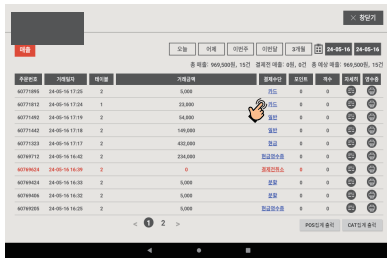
× 창닫기

매출

오늘 어제 이번주 이번달 3개월 24-05-16 24-05-16

총 매출: 969,500원, 15건 결제전 매출: 0원, 0건 총 예상 매출: 969,500원, 15건

| 주문번호 | 거래일자 | 테이블 | 거래금액 | 결제수단 | 포인트 | 객수 | 자세히 | 영수증 |
|---|---|---|---|---|---|---|---|---|
| 60771895 | 24-05-16 17:25 | 5 | 5,000 | 카드 | 0 | 0 | | |
| 60771812 | 24-05-16 17:24 | 1 | 23,800 | 카드 | 0 | 0 | | |
| 60771492 | 24-05-16 17:19 | 6 | 54,800 | 일반 | 0 | 0 | | |
| 60771442 | 24-05-16 17:18 | 7 | 149,000 | 일반 | 0 | 0 | | |
| 60771323 | 24-05-16 17:17 | 2 | 432,000 | 현금 | 0 | 0 | | |
| 60769712 | 24-05-16 16:42 | 2 | 234,000 | 현금영수증 | 0 | 0 | | |
| 60769624 | 24-05-16 16:39 | 2 | 0 | 결제전취소 | 0 | 0 | | |
| 60769424 | 24-05-16 16:35 | 1 | 5,000 | 분할 | 0 | 0 | | |
| 60769406 | 24-05-16 16:35 | 2 | 5,000 | 분할 | 0 | 0 | | |
| 60769205 | 24-05-16 16:32 | 3 | 5,000 | 현금영수증 | 0 | 0 | | |

< 1 2 >

POS단계 출력 CAT단계 출력